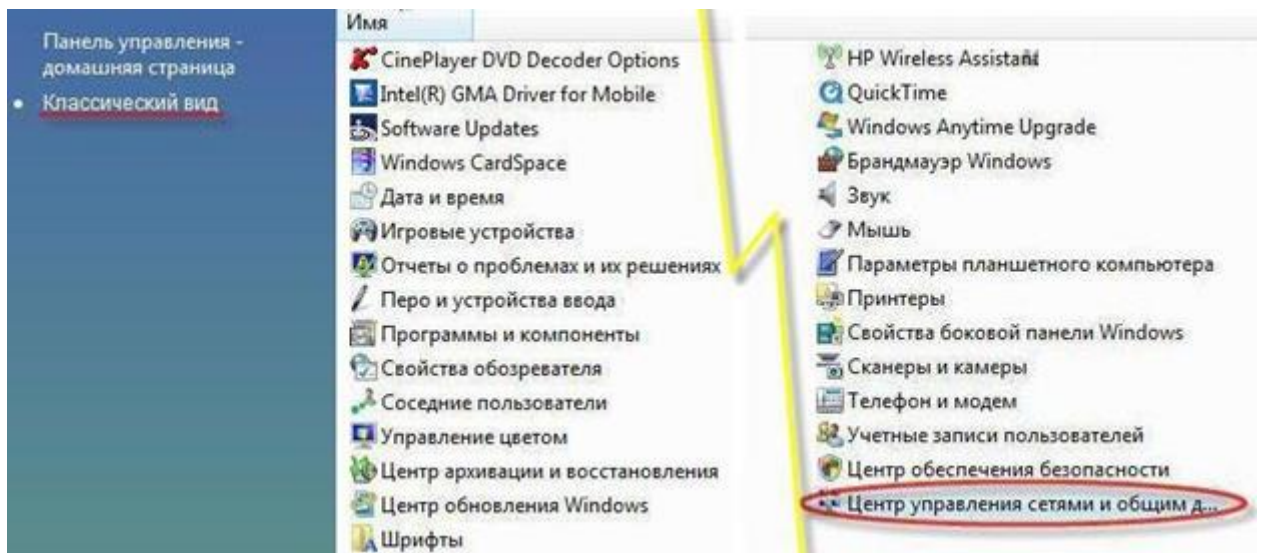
Панель управления - домашняя страница

• Классический вид

Имя

CinePlayer DVD Decoder Options
Intel(R) GMA Driver for Mobile
Software Updates
Windows CardSpace
Дата и время
Игровые устройства
Отчеты о проблемах и их решениях
Перо и устройства ввода
Программы и компоненты
Свойства обозревателя
Соседние пользователи
Управление цветом
Центр архивации и восстановления
Центр обновления Windows
Шрифты

HP Wireless Assistant
QuickTime
Windows Anytime Upgrade
Брандмауэр Windows
Звук
Мышь
Параметры планшетного компьютера
Принтеры
Свойства боковой панели Windows
Сканеры и камеры
Телефон и модем
Учетные записи пользователей
Центр обеспечения безопасности
Центр управления сетями и общим д...